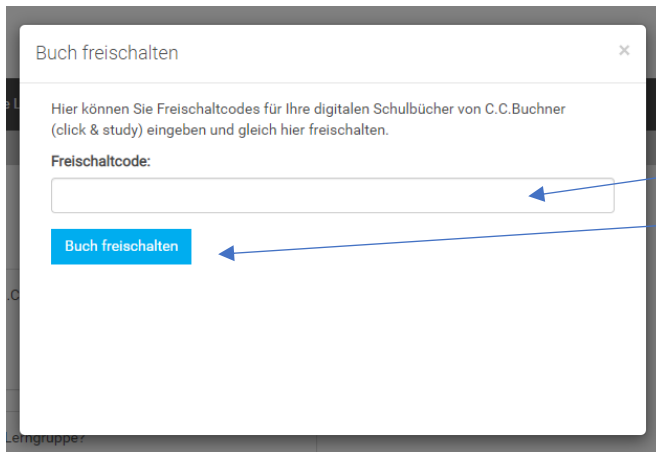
Buch freischalten

×

Hier können Sie Freischaltcodes für Ihre digitalen Schulbücher von C.C.Buchner (click & study) eingeben und gleich hier freischalten.

Freischaltcode:

Buch freischalten

Lerngruppe?